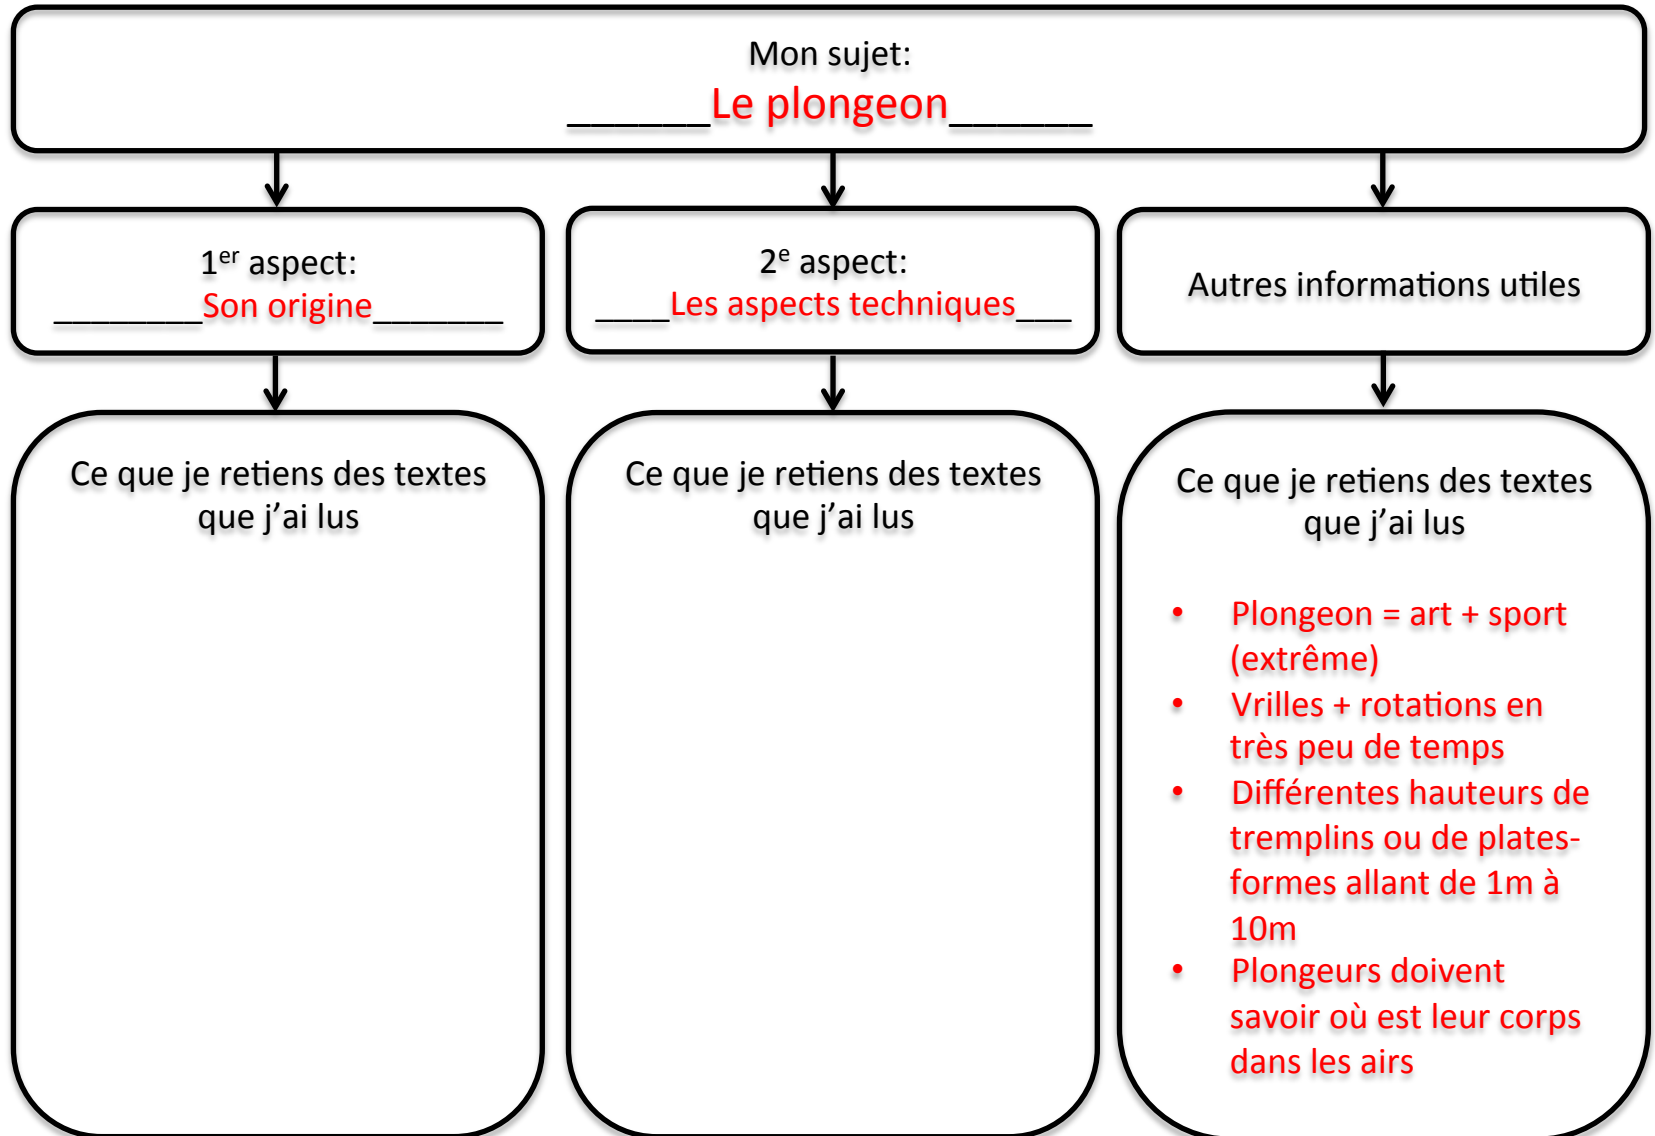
Mon sujet:
______Le plongeon______

$1^{er}$ aspect:
________Son origine_______

$2^{e}$ aspect:
____Les aspects techniques___

Autres informations utiles

Ce que je retiens des textes que j'ai lus

Ce que je retiens des textes que j'ai lus

Ce que je retiens des textes que j'ai lus

- Plongeon = art + sport (extrême)
- Vrilles + rotations en très peu de temps
- Différentes hauteurs de tremplins ou de plates-formes allant de 1m à 10m
- Plongeurs doivent savoir où est leur corps dans les airs